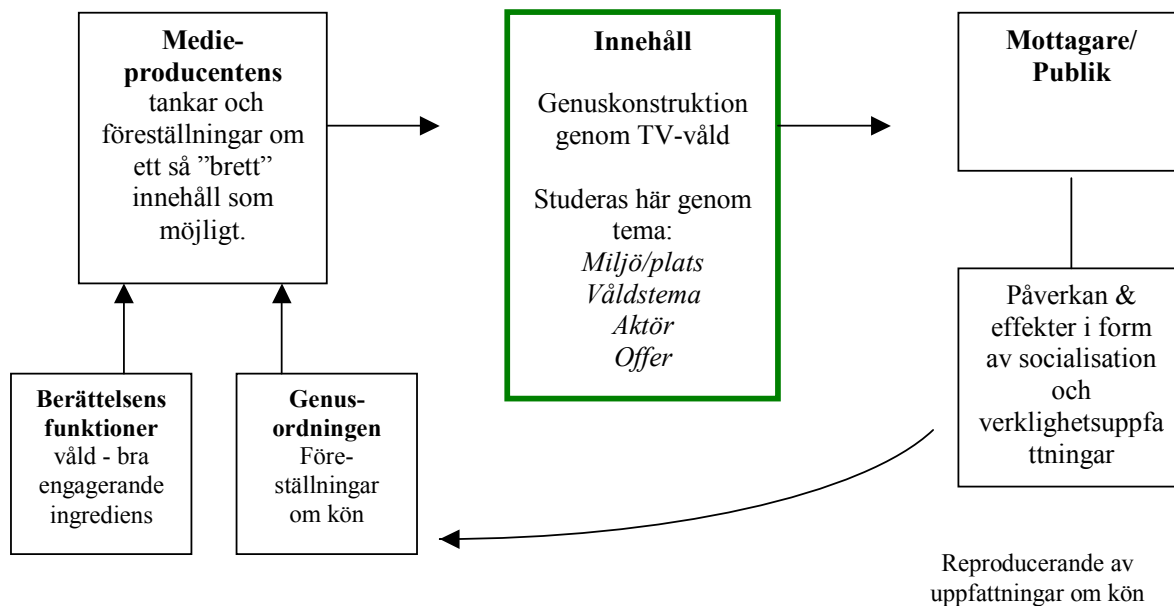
**Medieproducentens** tankar och föreställningar om ett så ”brett” innehåll som möjligt.

**Innehåll**

Genuskonstruktion genom TV-våld

Studeras här genom tema:
*Miljö/plats*
*Våldstema*
*Aktör*
*Offer*

**Mottagare/ Publik**

Påverkan & effekter i form av socialisation och verklighetsuppfattningar

**Berättelsens funktioner** våld - bra engagerande ingrediens

**Genusordningen** Föreställningar om kön

Reproducerande av uppfattningar om kön